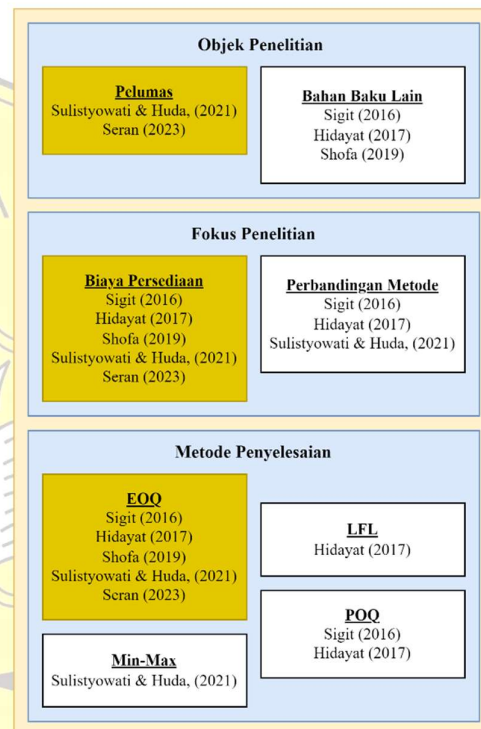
Objek Penelitian

Pelumas
Sulistyowati & Huda, (2021)
Seran (2023)

Bahan Baku Lain
Sigit (2016)
Hidayat (2017)
Shofa (2019)

Fokus Penelitian

Biaya Persediaan
Sigit (2016)
Hidayat (2017)
Shofa (2019)
Sulistyowati & Huda, (2021)
Seran (2023)

Perbandingan Metode
Sigit (2016)
Hidayat (2017)
Sulistyowati & Huda, (2021)

Metode Penyelesaian

EOQ
Sigit (2016)
Hidayat (2017)
Shofa (2019)
Sulistyowati & Huda, (2021)
Seran (2023)

LFL
Hidayat (2017)

POQ
Sigit (2016)
Hidayat (2017)

Min-Max
Sulistyowati & Huda, (2021)